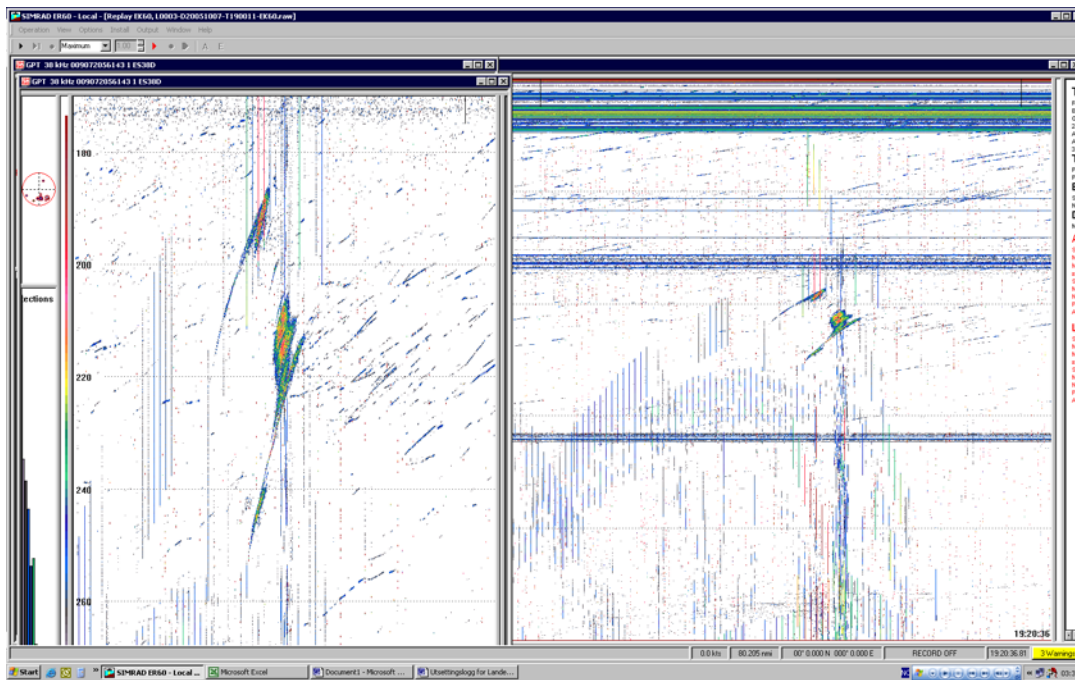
SIMRAD ER60 - Local - [Replay EK60, L0003-D20051007-T190011-EK60.raw]
Operation View Options Install Output Window Help
Maximum
GPT 38 kHz 009072056143 1 ES38D
GPT 38 kHz 009072056143 1 ES38D
ections
180
200
220
240
260
19:20:36
0.0 kts
80.205 nmi
00° 0.000 N 000° 0.000 E
RECORD OFF
19:20:36.81
3 Warnings
Start
SIMRAD ER60 - Local ...
Microsoft Excel
Document1 - Microsoft ...
Utsettingslogg for Lande...